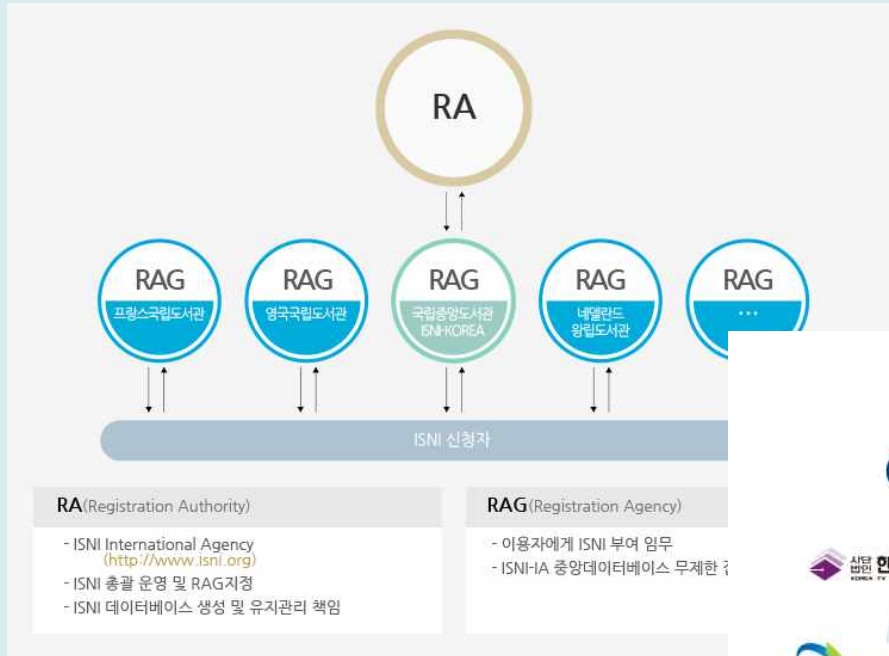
RA

RAG
프랑스국립도서관

RAG
영국국립도서관

RAG
국립중앙도서관
ISNI-KOREA

RAG
네덜란드
왕립도서관

RAG
···

ISNI 신청자

RA(Registration Authority)

- ISNI International Agency
(http://www.isni.org)
- ISNI 총괄 운영 및 RAG지정
- ISNI 데이터베이스 생성 및 유지관리 책임

RAG(Registration Agency)

- 이용자에게 ISNI 부여 임무
- ISNI-IA 중앙데이터베이스 무제한 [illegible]

사단법인 한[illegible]